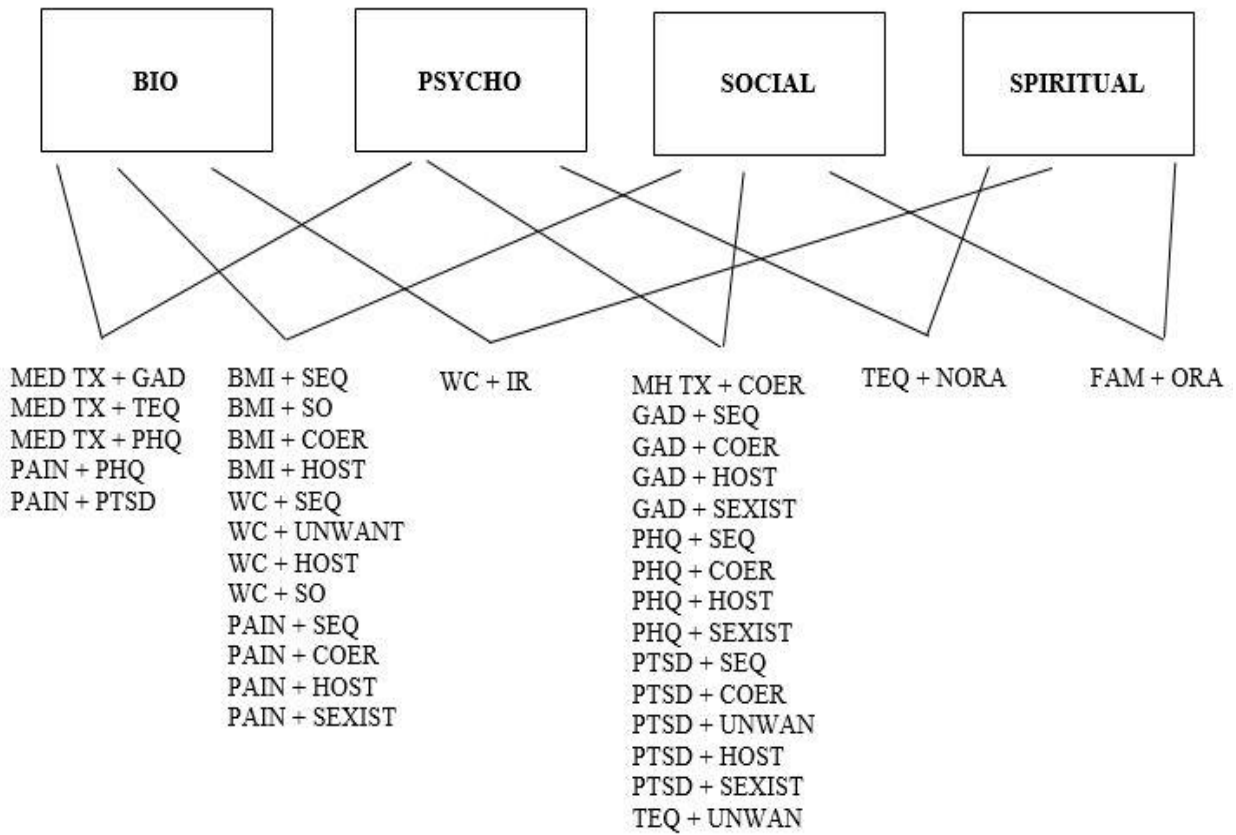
BIO

PSYCHO

SOCIAL

SPIRITUAL

MED TX + GAD
MED TX + TEQ
MED TX + PHQ
PAIN + PHQ
PAIN + PTSD

BMI + SEQ
BMI + SO
BMI + COER
BMI + HOST
WC + SEQ
WC + UNWANT
WC + HOST
WC + SO
PAIN + SEQ
PAIN + COER
PAIN + HOST
PAIN + SEXIST

WC + IR

MH TX + COER
GAD + SEQ
GAD + COER
GAD + HOST
GAD + SEXIST
PHQ + SEQ
PHQ + COER
PHQ + HOST
PHQ + SEXIST
PTSD + SEQ
PTSD + COER
PTSD + UNWAN
PTSD + HOST
PTSD + SEXIST
TEQ + UNWAN

TEQ + NORA

FAM + ORA